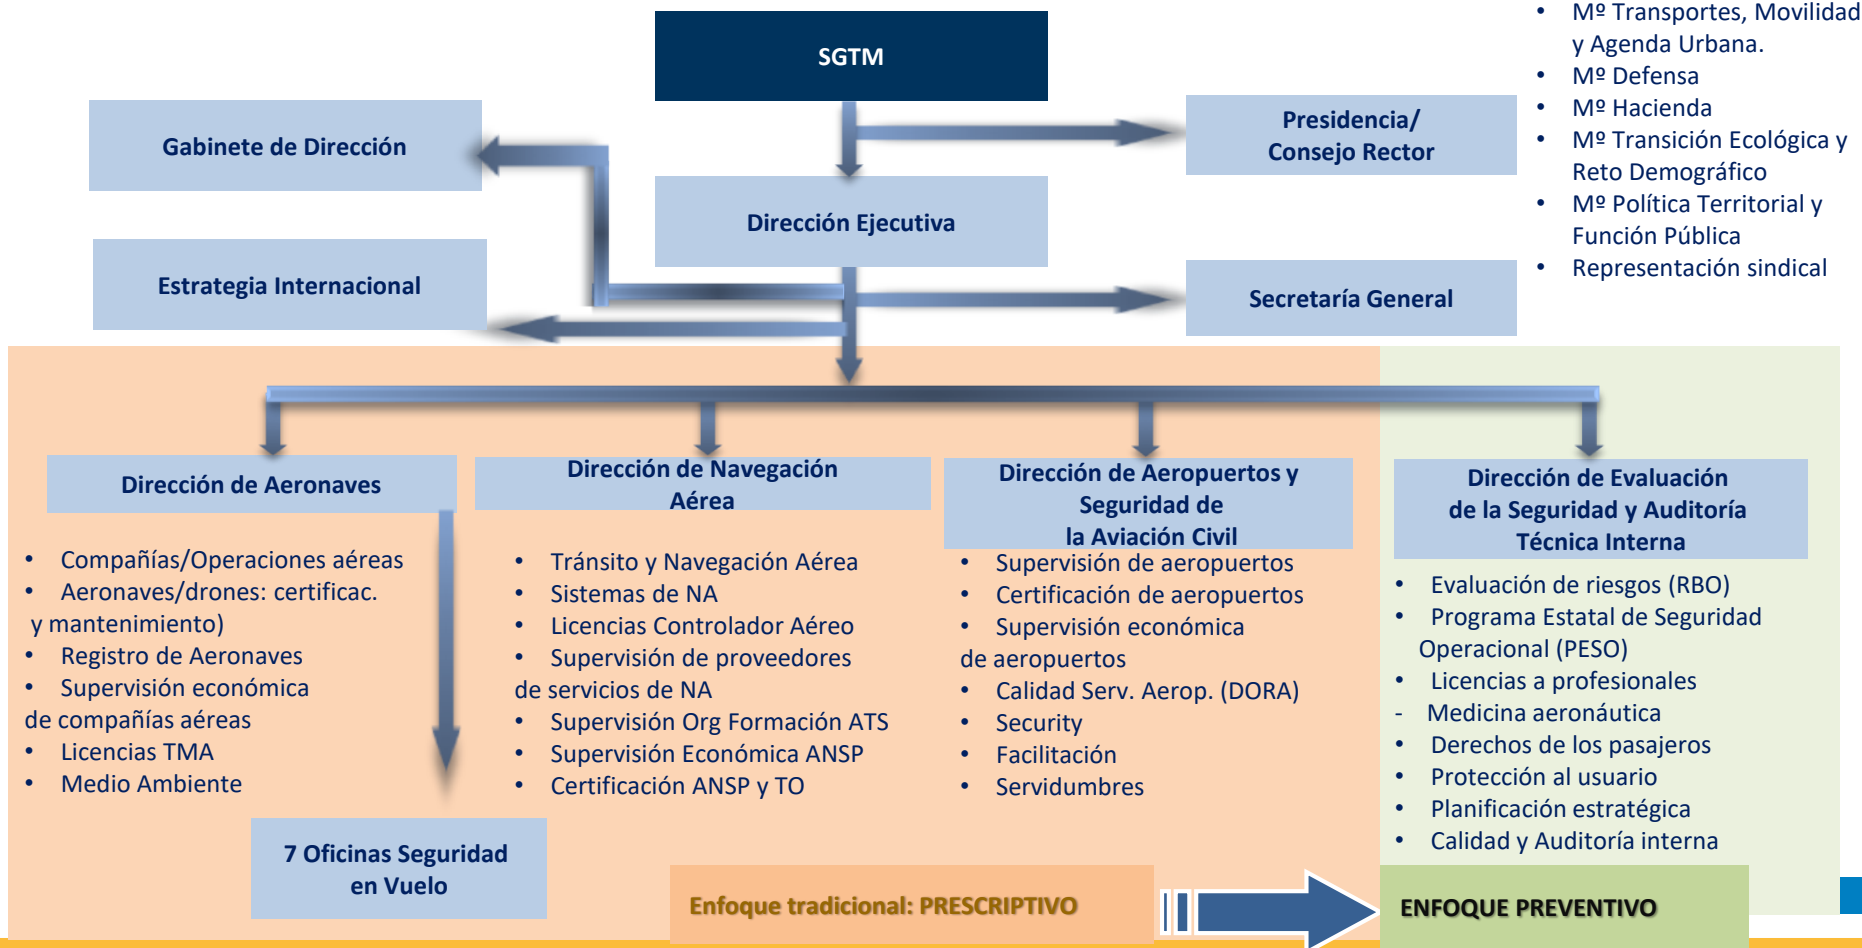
SGTM

Gabinete de Dirección

Presidencia/ Consejo Rector

- Mº Transportes, Movilidad y Agenda Urbana.
- Mº Defensa
- Mº Hacienda
- Mº Transición Ecológica y Reto Demográfico
- Mº Política Territorial y Función Pública
- Representación sindical

Dirección Ejecutiva

Estrategia Internacional

Secretaría General

Dirección de Aeronaves

- Compañías/Operaciones aéreas
- Aeronaves/drones: certificac. y mantenimiento)
- Registro de Aeronaves
- Supervisión económica de compañías aéreas
- Licencias TMA
- Medio Ambiente

Dirección de Navegación Aérea

- Tránsito y Navegación Aérea
- Sistemas de NA
- Licencias Controlador Aéreo
- Supervisión de proveedores de servicios de NA
- Supervisión Org Formación ATS
- Supervisión Económica ANSP
- Certificación ANSP y TO

Dirección de Aeropuertos y Seguridad de la Aviación Civil

- Supervisión de aeropuertos
- Certificación de aeropuertos
- Supervisión económica de aeropuertos
- Calidad Serv. Aerop. (DORA)
- Security
- Facilitación
- Servidumbres

Dirección de Evaluación de la Seguridad y Auditoría Técnica Interna

- Evaluación de riesgos (RBO)
- Programa Estatal de Seguridad Operacional (PESO)
- Licencias a profesionales
- Medicina aeronáutica
- Derechos de los pasajeros
- Protección al usuario
- Planificación estratégica
- Calidad y Auditoría interna

7 Oficinas Seguridad en Vuelo

Enfoque tradicional: PRESCRIPTIVO

ENFOQUE PREVENTIVO